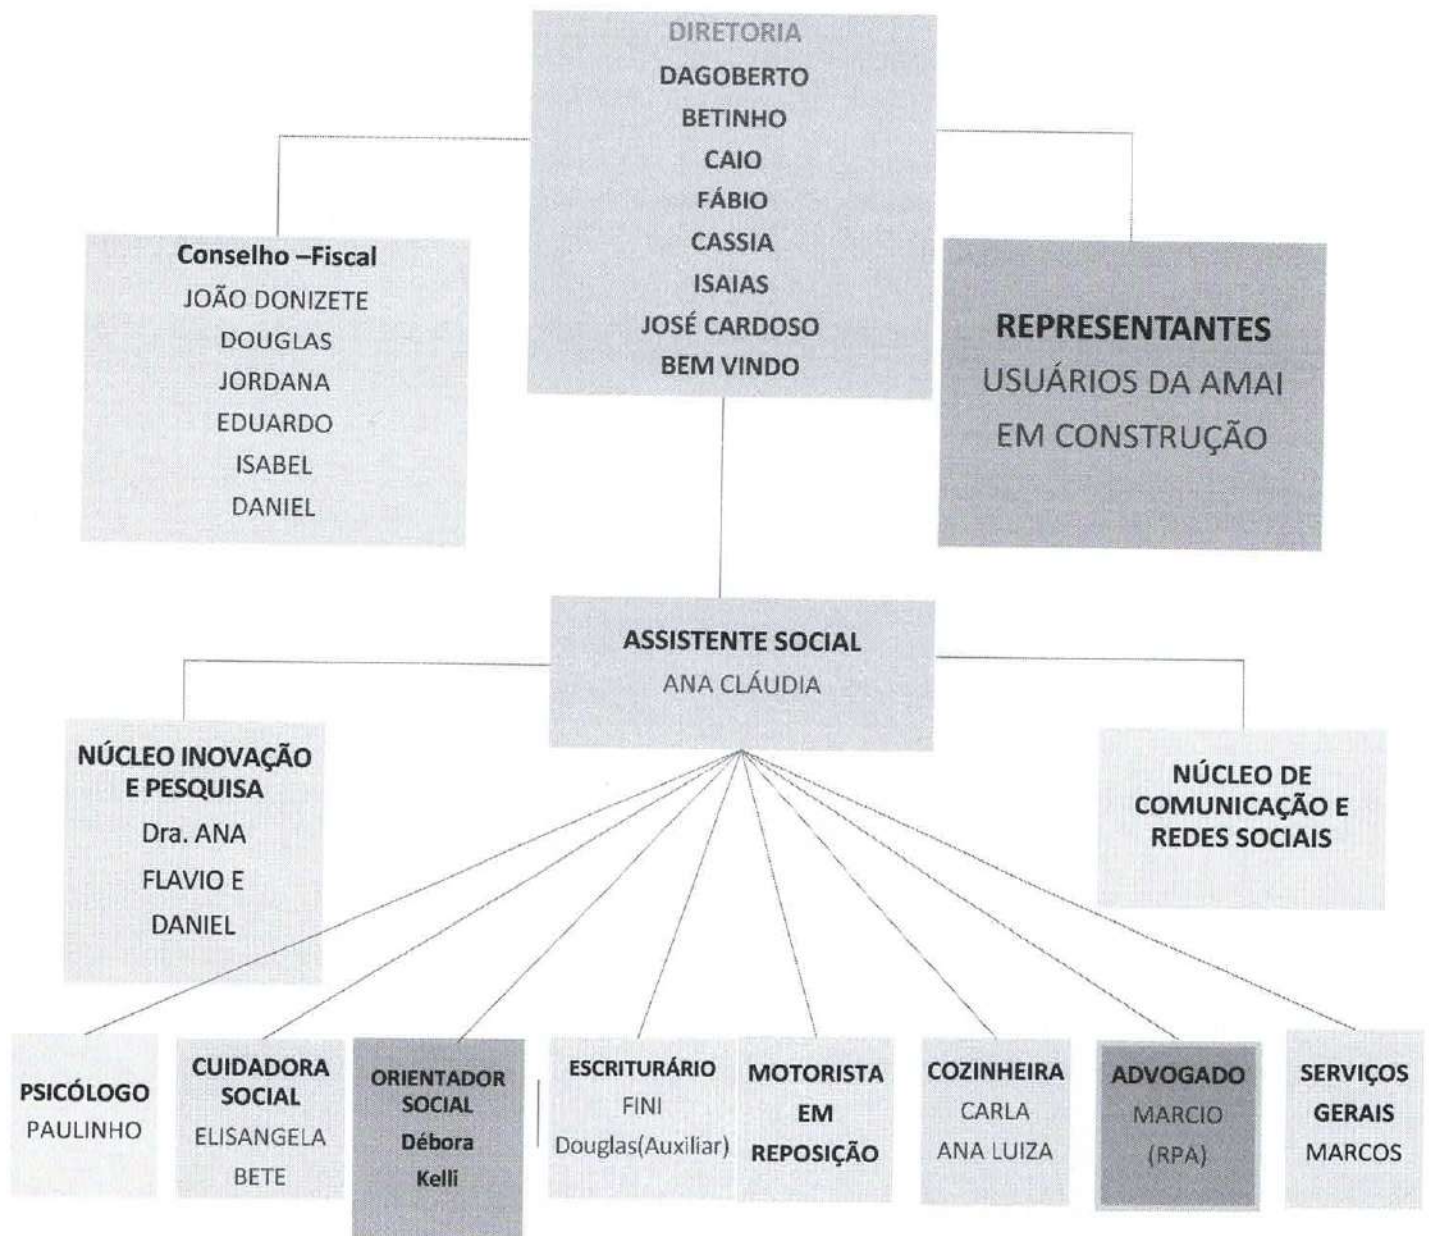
DIRETORIA
DAGOBERTO
BETINHO
CAIO
FÁBIO
CASSIA
ISAIAS
JOSÉ CARDOSO
BEM VINDO

Conselho –Fiscal
JOÃO DONIZETE
DOUGLAS
JORDANA
EDUARDO
ISABEL
DANIEL

REPRESENTANTES
USUÁRIOS DA AMAI
EM CONSTRUÇÃO

ASSISTENTE SOCIAL
ANA CLÁUDIA

NÚCLEO INOVAÇÃO E PESQUISA
Dra. ANA
FLAVIO E
DANIEL

NÚCLEO DE COMUNICAÇÃO E REDES SOCIAIS

PSICÓLOGO
PAULINHO

CUIDADORA SOCIAL
ELISANGELA
BETE

ORIENTADOR SOCIAL
Débora
Kelli

ESCRITURÁRIO
FINI
Douglas(Auxiliar)

MOTORISTA
EM
REPOSIÇÃO

COZINHEIRA
CARLA
ANA LUIZA

ADVOGADO
MARCIO
(RPA)

SERVIÇOS GERAIS
MARCOS